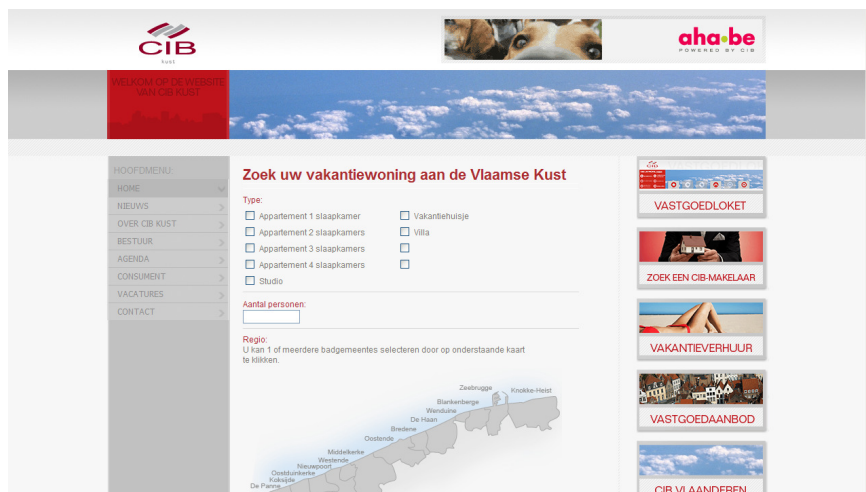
CIB
kust

aha•be
POWERED BY CIB

WELKOM OP DE WEBSITE VAN CIB KUST

HOOFDMENU:
HOME
NIEUWS
OVER CIB KUST
BESTUUR
AGENDA
CONSUMENT
VACATURES
CONTACT

Zoek uw vakantiewoning aan de Vlaamse Kust

Type:
Appartement 1 slaapkamer
Appartement 2 slaapkamers
Appartement 3 slaapkamers
Appartement 4 slaapkamers
Studio
Vakantiehuisje
Villa

Aantal personen:

Regio:
U kan 1 of meerdere badgemeentes selecteren door op onderstaande kaart te klikken.

Zeebrugge
Knokke-Heist
Blankenberge
Wenduine
De Haan
Bredene
Oostende
Middelkerke
Westende
Nieuwpoort
Oostduinkerke
Koksijde
De Panne

VASTGOEDLOKET
ZOEK EEN CIB-MAKELAAR
VAKANTIEVERHUUR
VASTGOEDAANBOD
CIB VLAANDEREN